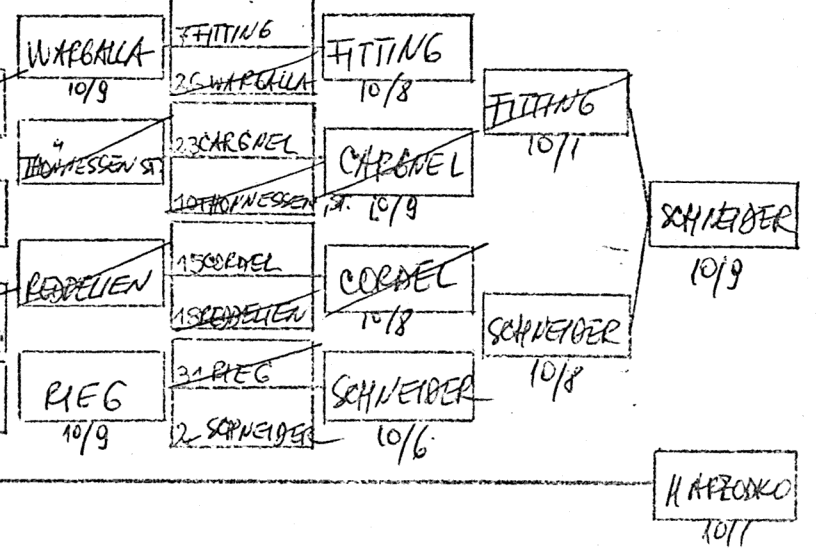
WARBALLA
10/9

4 THOMESSEN ST.

REDDELIEN

RIEG
10/9

7 FITTING
26 WARBALLA

23 CARGNEL
10 THOMESSEN ST.

15 CORDEL
15 REDDELIEN

31 RIEG
2 SCHNEIDER

FITTING
10/8

CARGNEL
10/9

CORDEL
10/8

SCHNEIDER
10/6

FITTING
10/7

SCHNEIDER
10/8

SCHNEIDER
10/9

HARZODKO
10/7